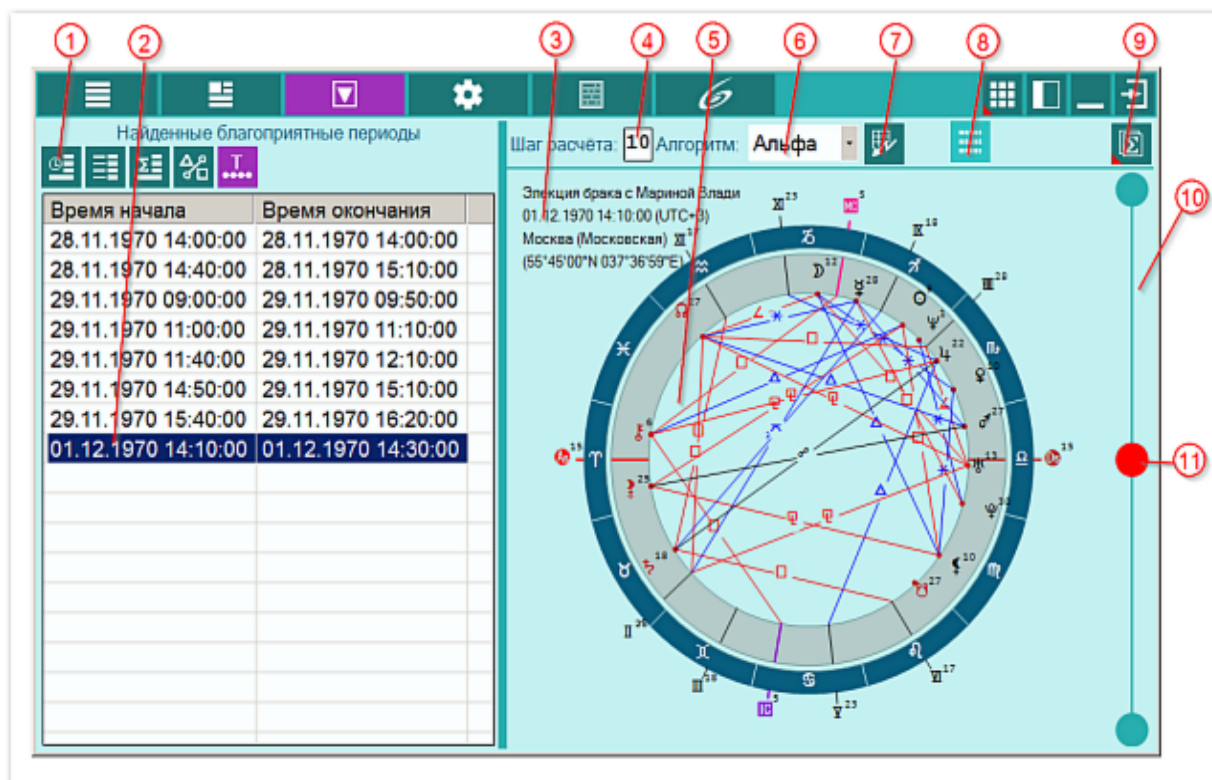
1 2 3 4 5 6 7 8 9 10 11

Найденные благоприятные периоды

Шаг расчёта: 10 Алгоритм: Альфа

| Время начала | Время окончания |
|---|---|
| 28.11.1970 14:00:00 | 28.11.1970 14:00:00 |
| 28.11.1970 14:40:00 | 28.11.1970 15:10:00 |
| 29.11.1970 09:00:00 | 29.11.1970 09:50:00 |
| 29.11.1970 11:00:00 | 29.11.1970 11:10:00 |
| 29.11.1970 11:40:00 | 29.11.1970 12:10:00 |
| 29.11.1970 14:50:00 | 29.11.1970 15:10:00 |
| 29.11.1970 15:40:00 | 29.11.1970 16:20:00 |
| 01.12.1970 14:10:00 | 01.12.1970 14:30:00 |

Элекция брака с Мариной Влади
01.12.1970 14:10:00 (UTC+3)
Москва (Московская)
(55°45'00"N 037°36'59"E)

XI 23 MC 5 IX 18 VIII 28 XII 17 III 28 IV 25 IC 5 V 23 VI 17 II 28